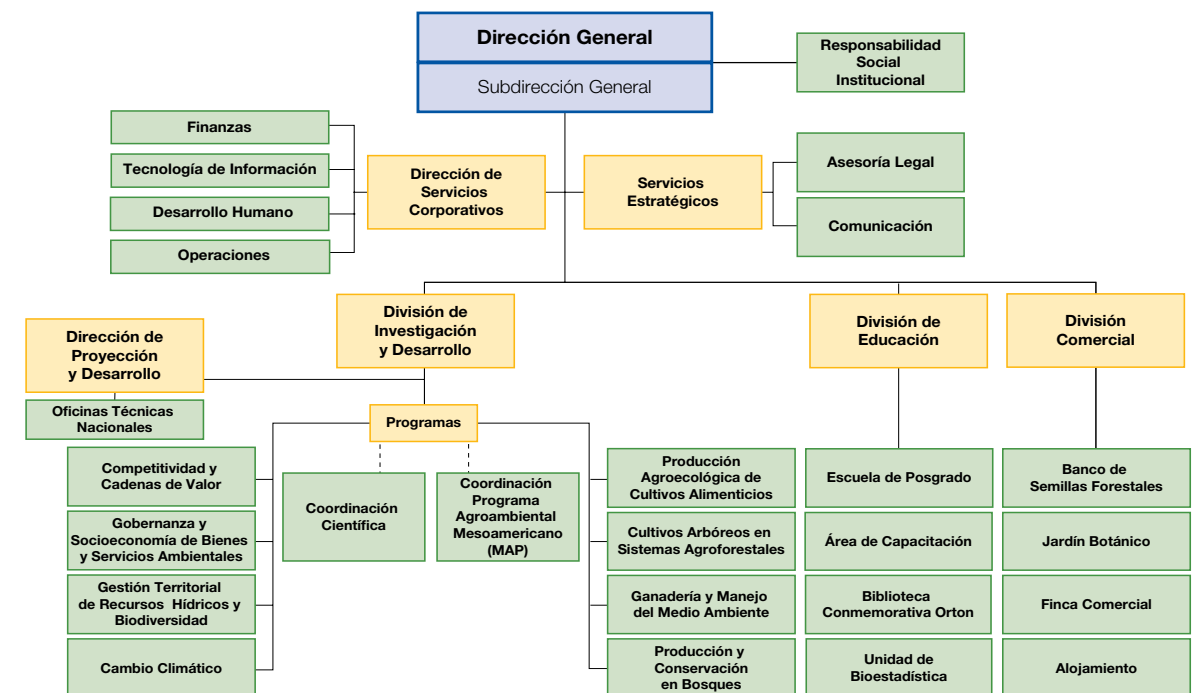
Dirección General

Subdirección General

Responsabilidad Social Institucional

Finanzas

Tecnología de Información

Desarrollo Humano

Operaciones

Dirección de Servicios Corporativos

Servicios Estratégicos

Asesoría Legal

Comunicación

Dirección de Proyección y Desarrollo

Oficinas Técnicas Nacionales

División de Investigación y Desarrollo

División de Educación

División Comercial

Programas

Competitividad y Cadenas de Valor

Gobernanza y Socioeconomía de Bienes y Servicios Ambientales

Gestión Territorial de Recursos Hídricos y Biodiversidad

Cambio Climático

Coordinación Científica

Coordinación Programa Agroambiental Mesoamericano (MAP)

Producción Agroecológica de Cultivos Alimenticios

Cultivos Arbóreos en Sistemas Agroforestales

Ganadería y Manejo del Medio Ambiente

Producción y Conservación en Bosques

Escuela de Posgrado

Área de Capacitación

Biblioteca Conmemorativa Orton

Unidad de Bioestadística

Banco de Semillas Forestales

Jardín Botánico

Finca Comercial

Alojamiento